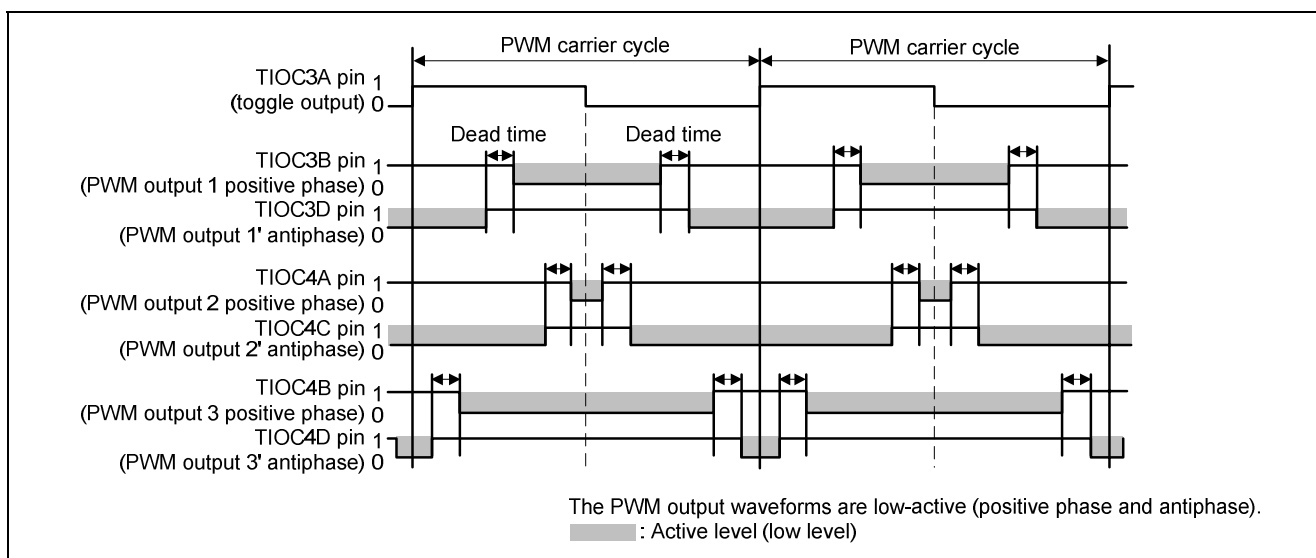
PWM carrier cycle

PWM carrier cycle

TIOC3A pin 1
(toggle output) 0

Dead time

Dead time

TIOC3B pin 1
(PWM output 1 positive phase) 0

TIOC3D pin 1
(PWM output 1' antiphase) 0

TIOC4A pin 1
(PWM output 2 positive phase) 0

TIOC4C pin 1
(PWM output 2' antiphase) 0

TIOC4B pin 1
(PWM output 3 positive phase) 0

TIOC4D pin 1
(PWM output 3' antiphase) 0

The PWM output waveforms are low-active (positive phase and antiphase).
: Active level (low level)